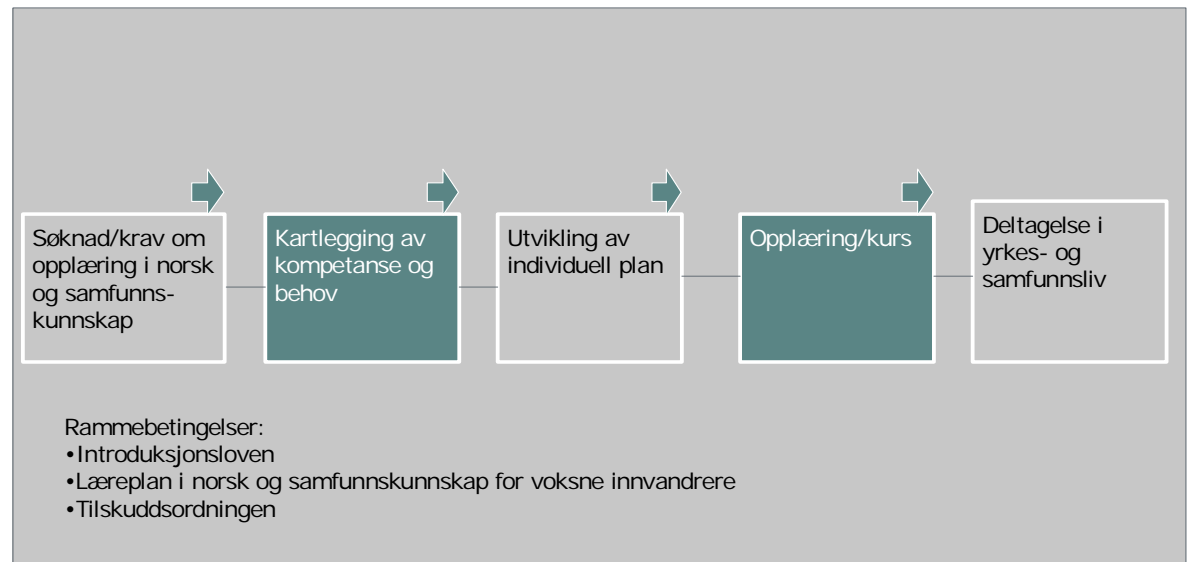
Søknad/krav om opplæring i norsk og samfunnskunnskap

Kartlegging av kompetanse og behov

Utvikling av individuell plan

Opplæring/kurs

Deltagelse i yrkes- og samfunnsliv

Rammebetingelser:
•Introduksjonsloven
•Læreplan i norsk og samfunnskunnskap for voksne innvandrere
•Tilskuddsordningen